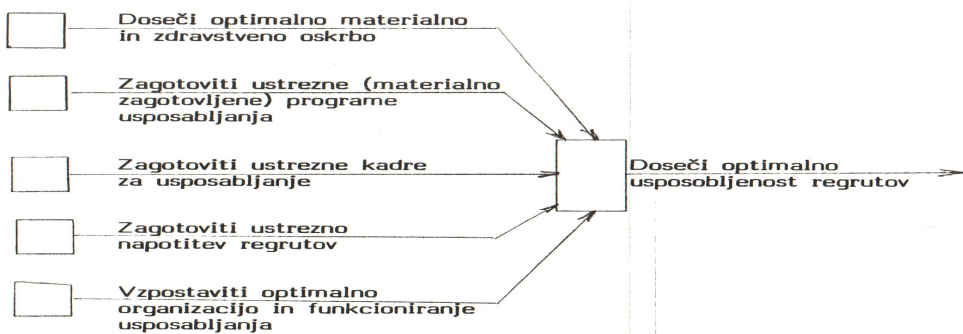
Doseči optimalno materialno in zdravstveno oskrbo

Zagotoviti ustrezne (materialno zagotovljene) programe usposabljanja

Zagotoviti ustrezne kadre za usposabljanje

Zagotoviti ustrezno napotitev regrutov

Vzpostaviti optimalno organizacijo in funkcioniranje usposabljanja

Doseči optimalno usposobljenost regrutov